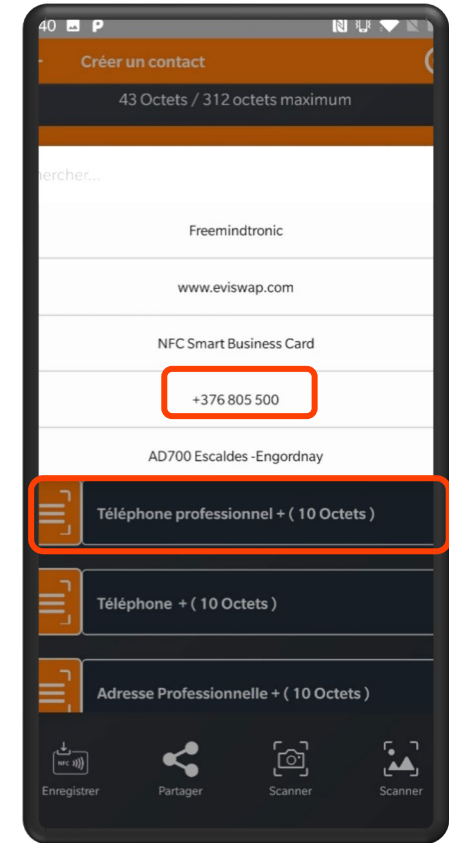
40 P

Créer un contact

43 Octets / 312 octets maximum

hercher...

Freemindtronic

www.eviswap.com

NFC Smart Business Card

+376 805 500

AD700 Escaldes -Engordnay

Téléphone professionnel + ( 10 Octets )

Téléphone + ( 10 Octets )

Adresse Professionnelle + ( 10 Octets )

NFC

Enregistrer

Partager

Scanner

Scanner